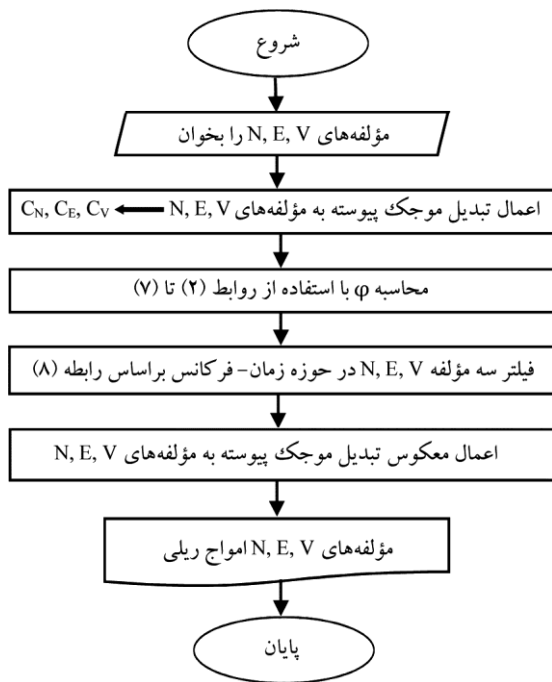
شروع

مؤلفه‌های N, E, V را بخوان

اعمال تبدیل موجک پیوسته به مؤلفه‌های N, E, V ⟵ $C_N, C_E, C_V$

محاسبه φ با استفاده از روابط (۲) تا (۷)

فیلتر سه مؤلفه N, E, V در حوزه زمان- فرکانس براساس رابطه (۸)

اعمال معکوس تبدیل موجک پیوسته به مؤلفه‌های N, E, V

مؤلفه‌های N, E, V امواج ریلی

پایان